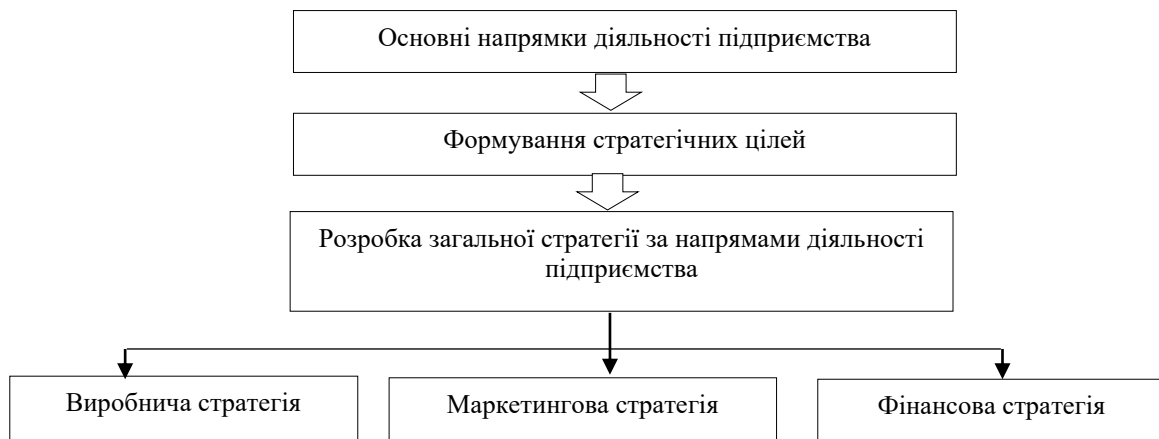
Основні напрямки діяльності підприємства

Формування стратегічних цілей

Розробка загальної стратегії за напрямами діяльності підприємства

Виробнича стратегія

Маркетингова стратегія

Фінансова стратегія